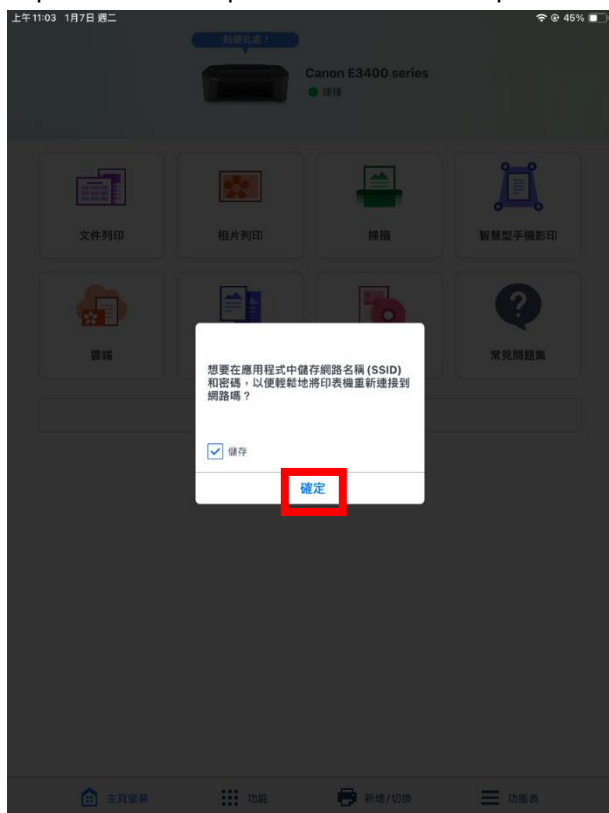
上午11:03 1月7日 週二

45%

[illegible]

Canon E3400 series

連接

文件列印

相片列印

掃描

智慧型手機影印

雲端

常見問題集

想要在應用程式中儲存網路名稱 (SSID) 和密碼，以便輕鬆地將印表機重新連接到網路嗎？

儲存

確定

主頁螢幕

功能

新增/切換

功能表